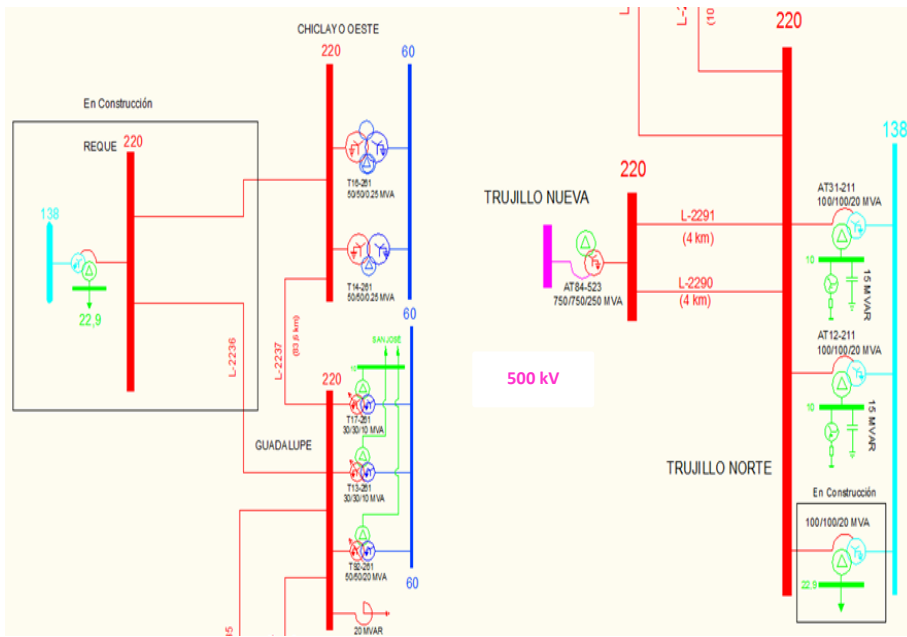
CHICLAYO OESTE
220
60
En Construcción
REQUE
220
138
22,9
T16-261
50/50/0.25 MVA
T14-261
50/50/0.25 MVA
L-2236
L-2237
(83,6 km)
SAN JOSE
10
220
T17-261
30/30/10 MVA
GUADALUPE
T13-261
30/30/10 MVA
T92-261
50/50/20 MVA
60
20 MVAR
220
138
TRUJILLO NUEVA
220
L-2291
(4 km)
AT84-523
750/750/250 MVA
L-2290
(4 km)
AT31-211
100/100/20 MVA
10
15 MVAR
AT12-211
100/100/20 MVA
10
15 MVAR
500 kV
TRUJILLO NORTE
En Construcción
100/100/20 MVA
22,9